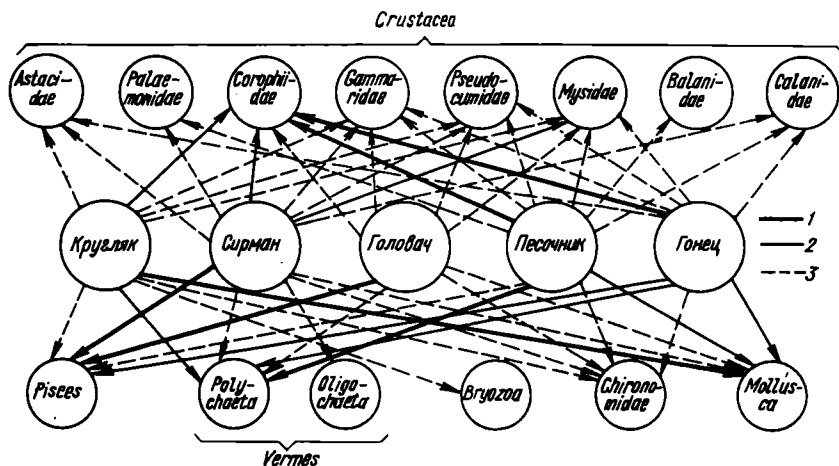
Crustacea

Astacidae

Palaemonidae

Corophiidae

Gammaridae

Pseudocumidae

Mysidae

Balanidae

Calanidae

Кругляк

Сирман

Головач

Песочник

Гонец

1

2

3

Pisces

Polychaeta

Oligochaeta

Bryozoa

Chironomidae

Mollusca

Vermes